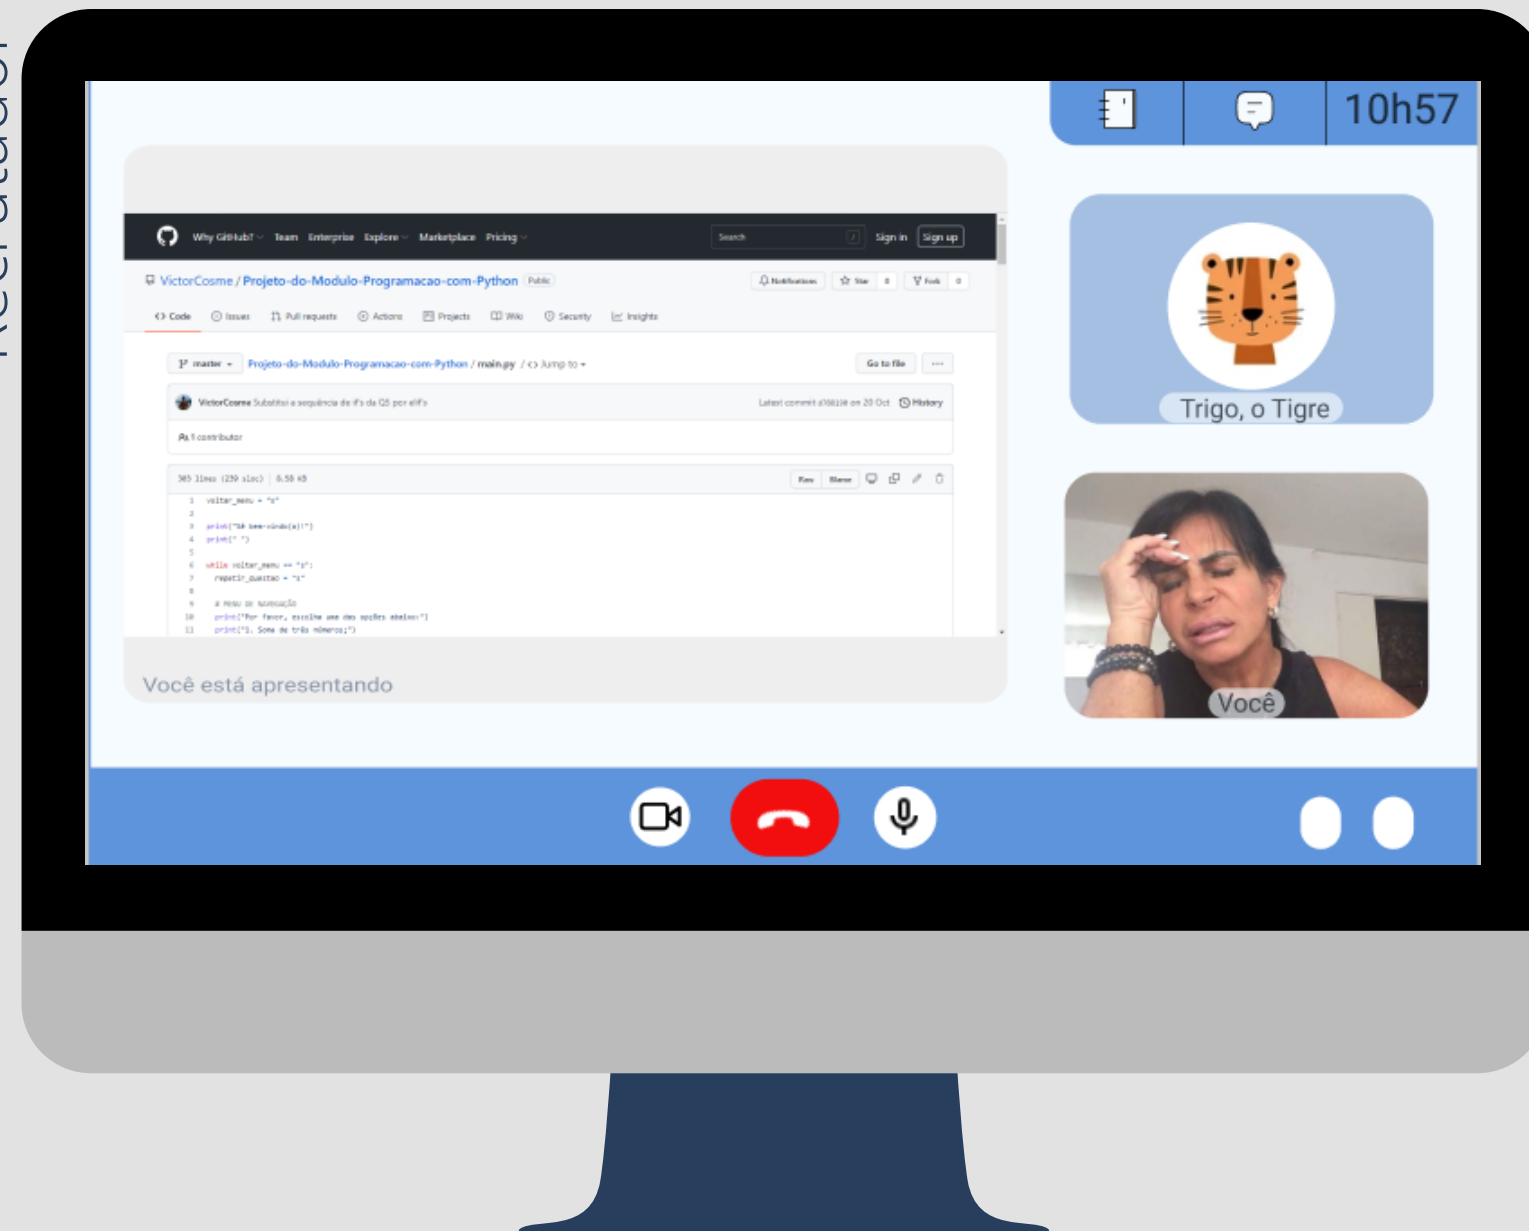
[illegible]

10h57

Why GitHub? Team Enterprise Explore Marketplace Pricing Search Sign in Sign up

VictorCosme / Projeto-do-Modulo-Programacao-com-Python Public

Notifications Star 0 Fork 0

Code Issues Pull requests Actions Projects Wiki Security Insights

master Projeto-do-Modulo-Programacao-com-Python / main.py / Jump to Go to file

VictorCosme Substitui a sequência de if's da Q5 por elif's Latest commit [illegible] on 20 Oct History

1 contributor

365 lines (239 sloc) 8.58 KB Raw Blame

1 voltar_menu = "s"
2
3 print("Sê bem-vindo(a)!")
4 print(" ")
5
6 while voltar_menu == "s":
7 repetir_questao = "s"
8
9 # MENU DE NAVEGAÇÃO
10 print("Por favor, escolha uma das opções abaixo:")
11 print("1. Soma de três números;")

Você está apresentando

Trigo, o Tigre

Você